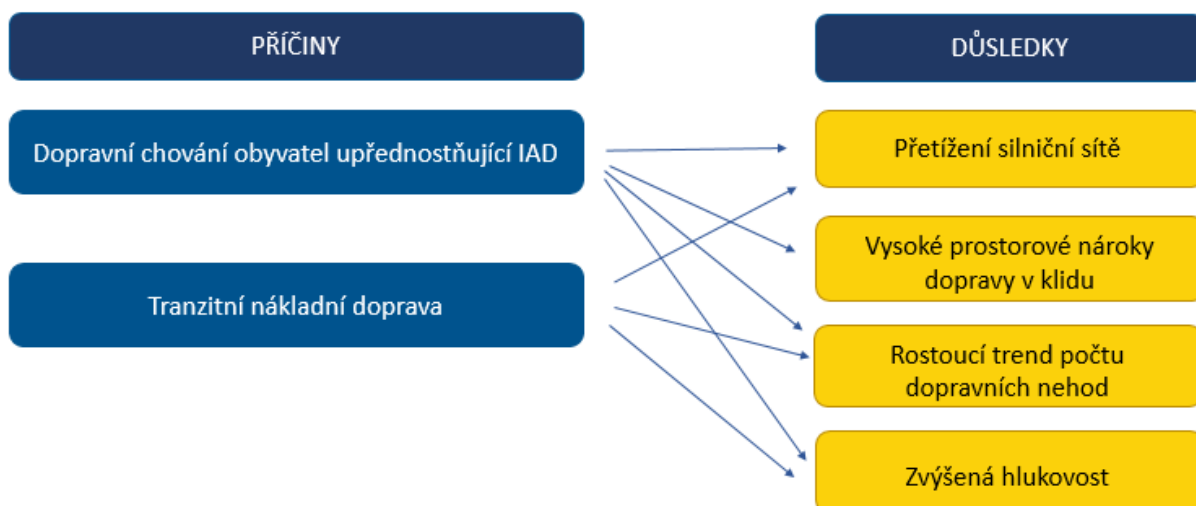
PŘÍČINY

DŮSLEDKY

Dopravní chování obyvatel upřednostňující IAD

Přetížení silniční sítě

Vysoké prostorové nároky dopravy v klidu

Tranzitní nákladní doprava

Rostoucí trend počtu dopravních nehod

Zvýšená hlukovost